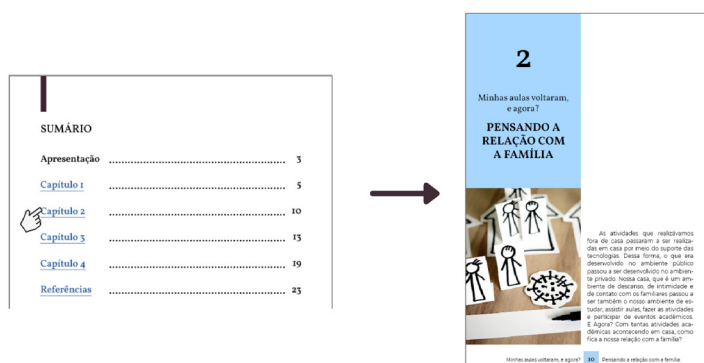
SUMÁRIO

| | |
|---|---|
| Apresentação | 3 |
| Capítulo 1 | 5 |
| Capítulo 2 | 10 |
| Capítulo 3 | 13 |
| Capítulo 4 | 19 |
| Referências | 23 |

2

Minhas aulas voltaram, e agora?

PENSANDO A RELAÇÃO COM A FAMÍLIA

As atividades que realizávamos fora de casa passaram a ser realizadas em casa por meio do suporte das tecnologias. Dessa forma, o que era desenvolvido no ambiente público passou a ser desenvolvido no ambiente privado. Nossa casa, que é um ambiente de descanso, de intimidade e de contato com os familiares passou a ser também o nosso ambiente de estudar, assistir aulas, fazer as atividades e participar de eventos acadêmicos. E Agora? Com tantas atividades acadêmicas acontecendo em casa, como fica a nossa relação com a família?

Minhas aulas voltaram, e agora? 10 Pensando a relação com a família